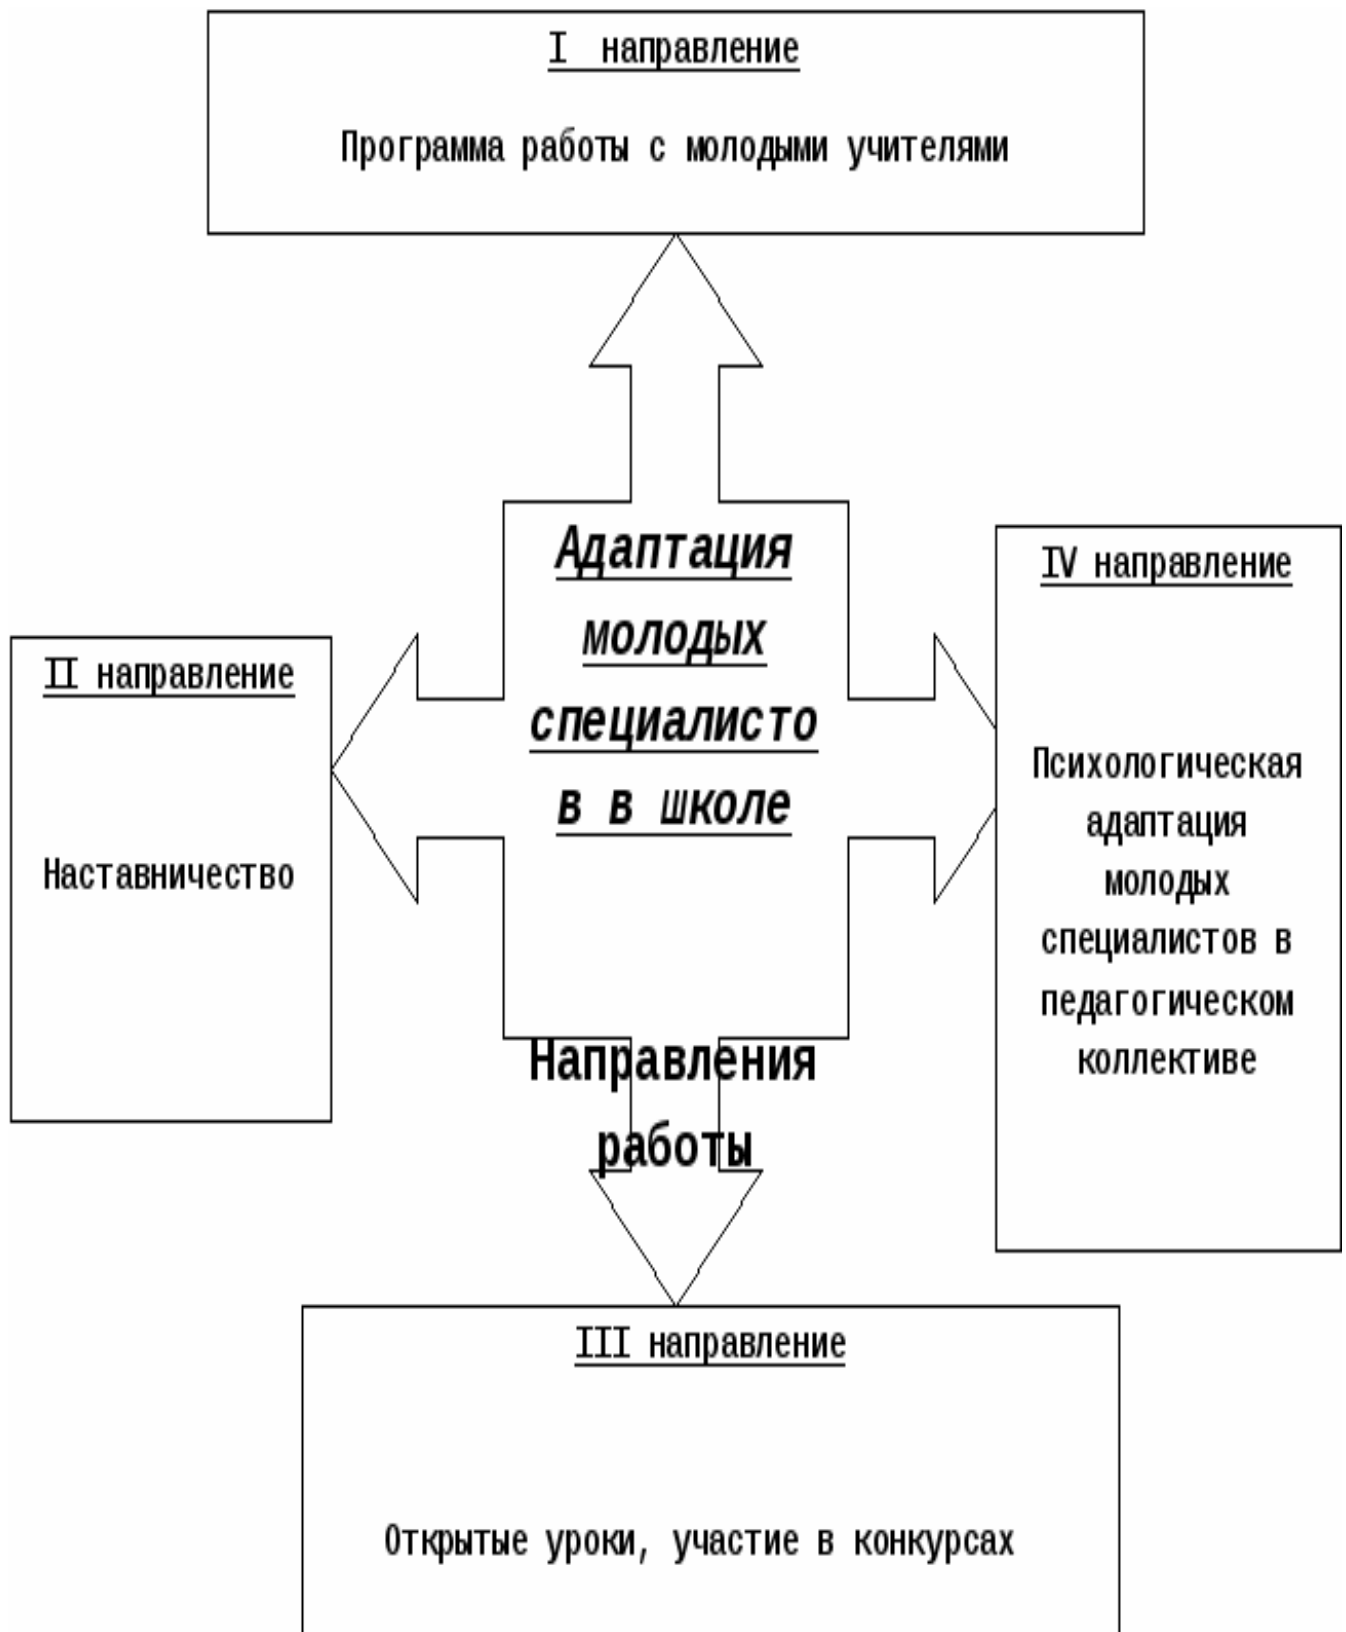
I направление

Программа работы с молодыми учителями

Адаптация молодых специалисто в в школе

II направление

Наставничество

IV направление

Психологическая адаптация молодых специалистов в педагогическом коллективе

Направления работы

III направление

Открытые уроки, участие в конкурсах